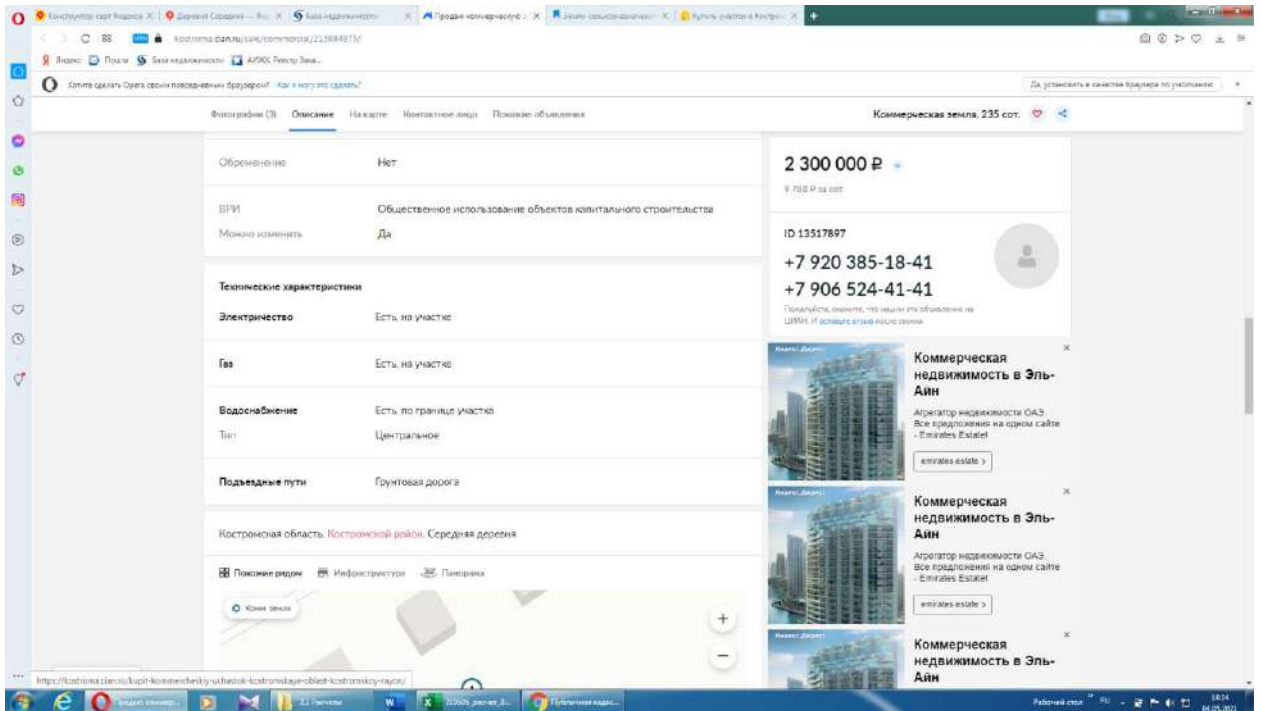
Конструктор карт Яндекса | Деревня Середняя | База недвижимости | Продаю коммерческую | Земли сельскохозяйственн | Купить участок в Костром

kostroma.cian.ru/sale/commercial/213884975/

Яндекс Почта База недвижимости АИЖК Реестр Зала

Хотите сделать Opera своим повседневным браузером? Как я могу это сделать?

Да, установить в качестве браузера по умолчанию

Фотографии (3) Описание На карте Контактное лицо Похожие объявления

Коммерческая земля, 235 сот.

Обременение Нет

ВРИ Общественное использование объектов капитального строительства

Можно изменить Да

Технические характеристики

Электричество Есть, на участке

Газ Есть, на участке

Водоснабжение Есть, по границе участка

Тип Центральное

Подъездные пути Грунтовая дорога

Костромская область, Костромской район, Середняя деревня

Похожие рядом Инфраструктура Панорама

Конек земля

2 300 000 ₽

9 788 ₽ за сот.

ID 13517897

+7 920 385-18-41

+7 906 524-41-41

Пожалуйста, скажите, что нашли это объявление на ЦИАН. И оставьте отзыв после звонка

Яндекс.Директ

Коммерческая недвижимость в Эль-Айн

Агрегатор недвижимости ОАЭ. Все предложения на одном сайте - Emirates Estate!

emirates estate >

Яндекс.Директ

Коммерческая недвижимость в Эль-Айн

Агрегатор недвижимости ОАЭ. Все предложения на одном сайте - Emirates Estate!

emirates estate >

Яндекс.Директ

Коммерческая недвижимость в Эль-Айн

https://kostroma.cian.ru/kupit-kommercheskiy-uchastok-kostromskaya-oblast-kostromskoy-rayon/

Продаю коммер... 2.1 Расчеты 210605_расчет_З... Публичная кадас...

Рабочий стол RU 18:14 04.05.2021